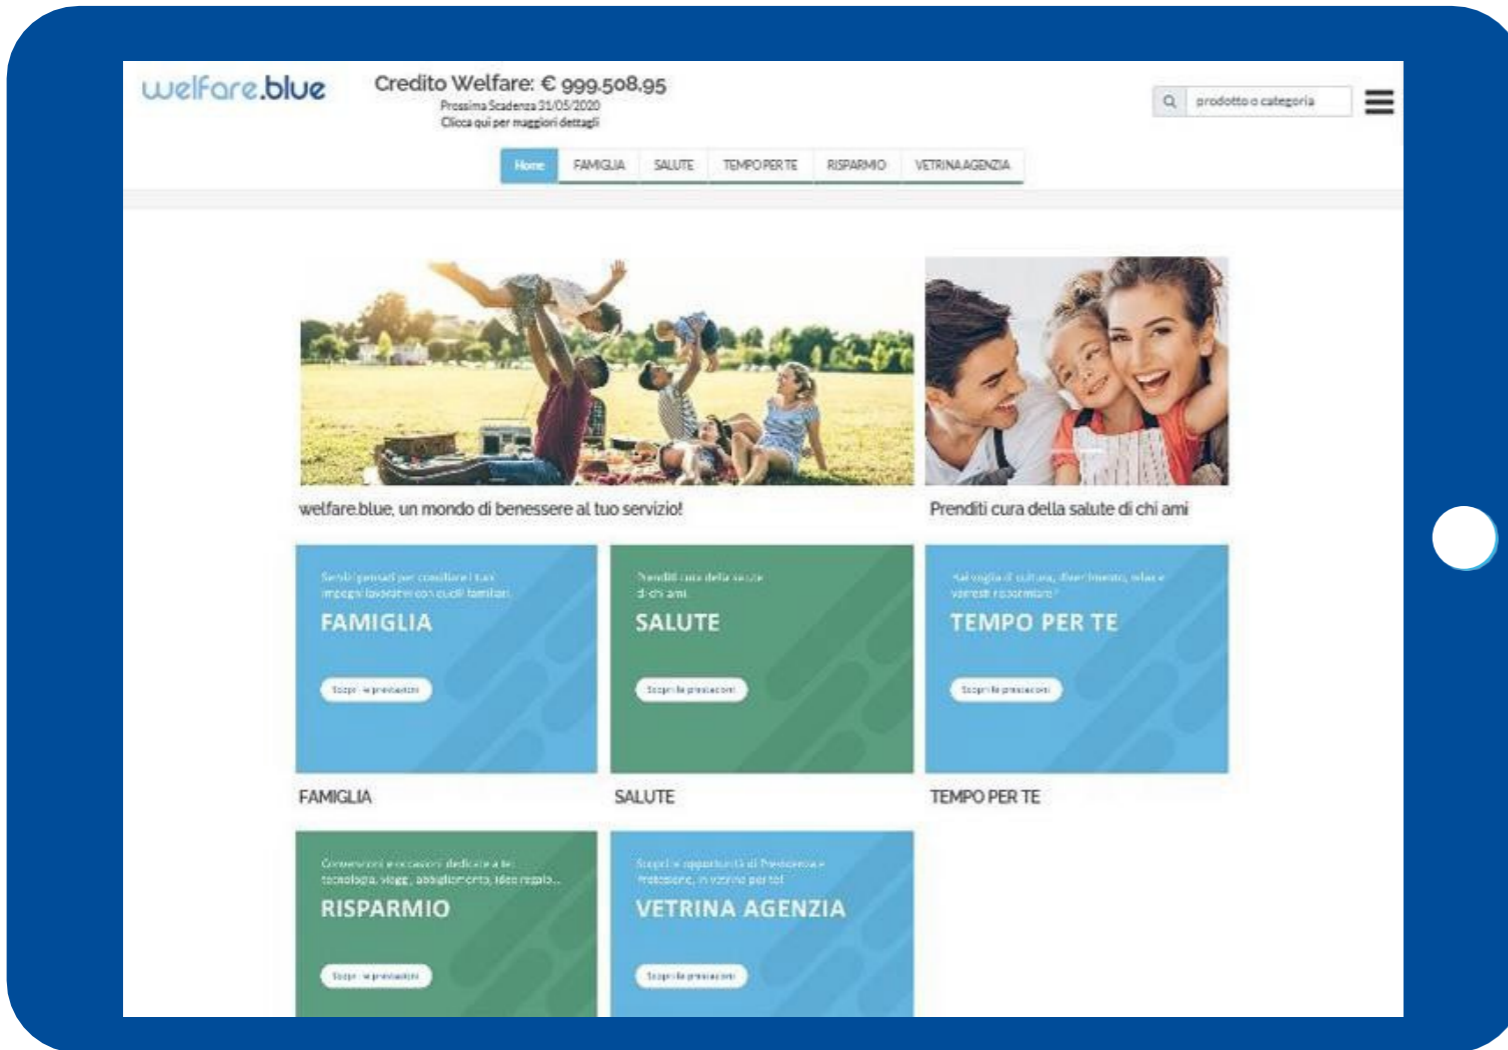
welfare.blue

Credito Welfare: € 999.508,95
Prossima Scadenza 31/05/2020
Clicca qui per maggiori dettagli

prodotto o categoria

Home | FAMIGLIA | SALUTE | TEMPO PER TE | RISPARMIO | VETRINA AGENZIA

welfare.blue, un mondo di benessere al tuo servizio!

Prenditi cura della salute di chi ami

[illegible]
FAMIGLIA
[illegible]

Prenditi cura della salute di chi ami
SALUTE
Scopri le prestazioni

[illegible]
TEMPO PER TE
Scopri le prestazioni

FAMIGLIA

SALUTE

TEMPO PER TE

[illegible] tecnologia, viaggi, abbigliamento, idee regalo...
RISPARMIO
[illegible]

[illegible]
VETRINA AGENZIA
Scopri le prestazioni